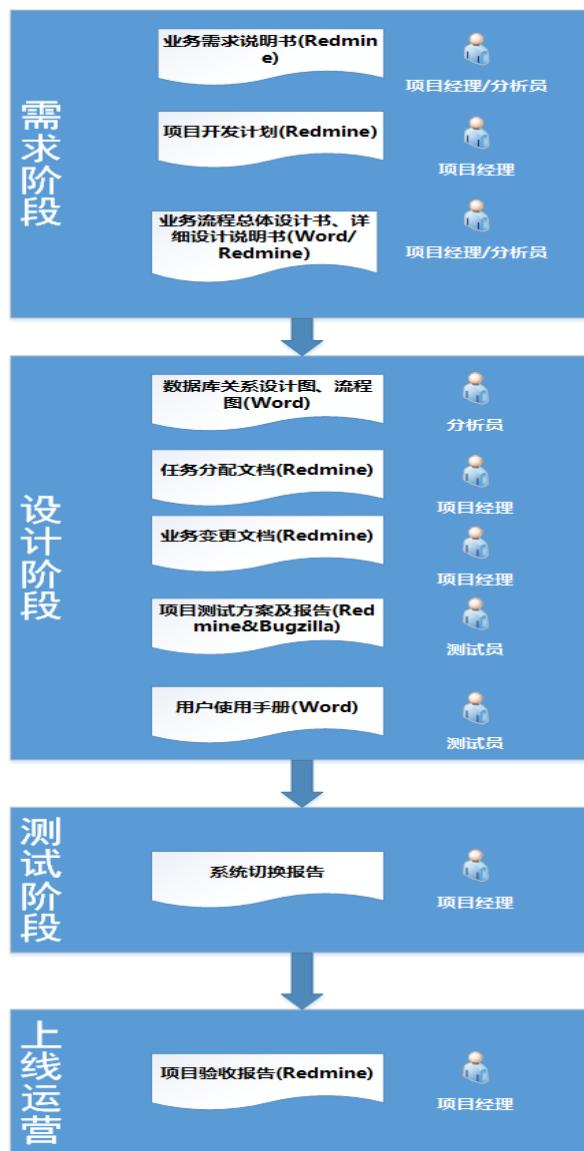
需求阶段

业务需求说明书(Redmine)

项目经理/分析员

项目开发计划(Redmine)

项目经理

业务流程总体设计书、详细设计说明书(Word/Redmine)

项目经理/分析员

设计阶段

数据库关系设计图、流程图(Word)

分析员

任务分配文档(Redmine)

项目经理

业务变更文档(Redmine)

项目经理

项目测试方案及报告(Redmine&Bugzilla)

测试员

用户使用手册(Word)

测试员

测试阶段

系统切换报告

项目经理

上线运营

项目验收报告(Redmine)

项目经理